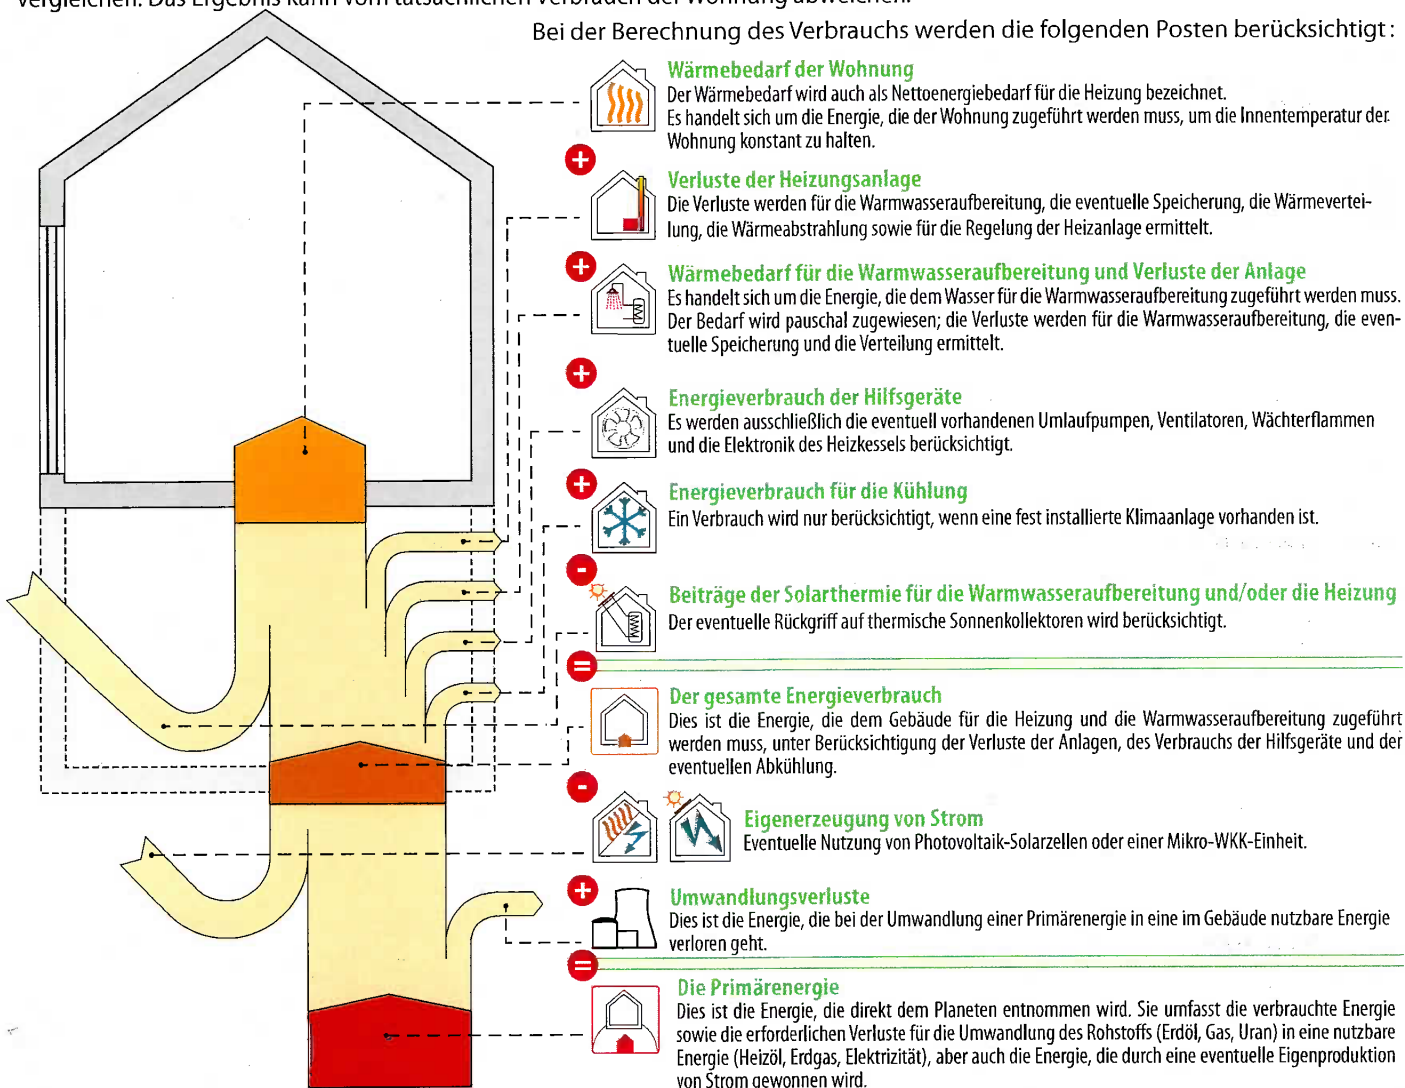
vergleichen. Das Ergebnis kann vom tatsächlichen Verbrauch der Wohnung abweichen.

Bei der Berechnung des Verbrauchs werden die folgenden Posten berücksichtigt:

Wärmebedarf der Wohnung
Der Wärmebedarf wird auch als Nettoenergiebedarf für die Heizung bezeichnet. Es handelt sich um die Energie, die der Wohnung zugeführt werden muss, um die Innentemperatur der Wohnung konstant zu halten.

+

Verluste der Heizungsanlage
Die Verluste werden für die Warmwasseraufbereitung, die eventuelle Speicherung, die Wärmeverteilung, die Wärmeabstrahlung sowie für die Regelung der Heizanlage ermittelt.

+

Wärmebedarf für die Warmwasseraufbereitung und Verluste der Anlage
Es handelt sich um die Energie, die dem Wasser für die Warmwasseraufbereitung zugeführt werden muss. Der Bedarf wird pauschal zugewiesen; die Verluste werden für die Warmwasseraufbereitung, die eventuelle Speicherung und die Verteilung ermittelt.

+

Energieverbrauch der Hilfsgeräte
Es werden ausschließlich die eventuell vorhandenen Umlaufpumpen, Ventilatoren, Wächterflammen und die Elektronik des Heizkessels berücksichtigt.

+

Energieverbrauch für die Kühlung
Ein Verbrauch wird nur berücksichtigt, wenn eine fest installierte Klimaanlage vorhanden ist.

-

Beiträge der Solarthermie für die Warmwasseraufbereitung und/oder die Heizung
Der eventuelle Rückgriff auf thermische Sonnenkollektoren wird berücksichtigt.

=

Der gesamte Energieverbrauch
Dies ist die Energie, die dem Gebäude für die Heizung und die Warmwasseraufbereitung zugeführt werden muss, unter Berücksichtigung der Verluste der Anlagen, des Verbrauchs der Hilfsgeräte und der eventuellen Abkühlung.

-

Eigenerzeugung von Strom
Eventuelle Nutzung von Photovoltaik-Solarzellen oder einer Mikro-WKK-Einheit.

+

Umwandlungsverluste
Dies ist die Energie, die bei der Umwandlung einer Primärenergie in eine im Gebäude nutzbare Energie verloren geht.

=

Die Primärenergie
Dies ist die Energie, die direkt dem Planeten entnommen wird. Sie umfasst die verbrauchte Energie sowie die erforderlichen Verluste für die Umwandlung des Rohstoffs (Erdöl, Gas, Uran) in eine nutzbare Energie (Heizöl, Erdgas, Elektrizität), aber auch die Energie, die durch eine eventuelle Eigenproduktion von Strom gewonnen wird.